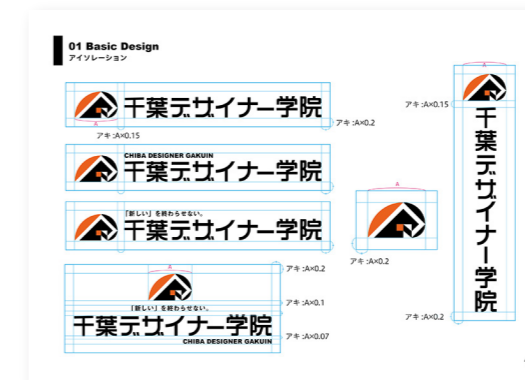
01 Basic Design
アイソレーション

千葉デザイナー学院
アキ :A×0.15
アキ :A×0.2

CHIBA DESIGNER GAKUIN
千葉デザイナー学院

「新しい」を終わらせない。
千葉デザイナー学院

アキ :A×0.2

アキ :A×0.2
「新しい」を終わらせない。
アキ :A×0.1
千葉デザイナー学院
CHIBA DESIGNER GAKUIN
アキ :A×0.07

アキ :A×0.15
千葉デザイナー学院
アキ :A×0.2